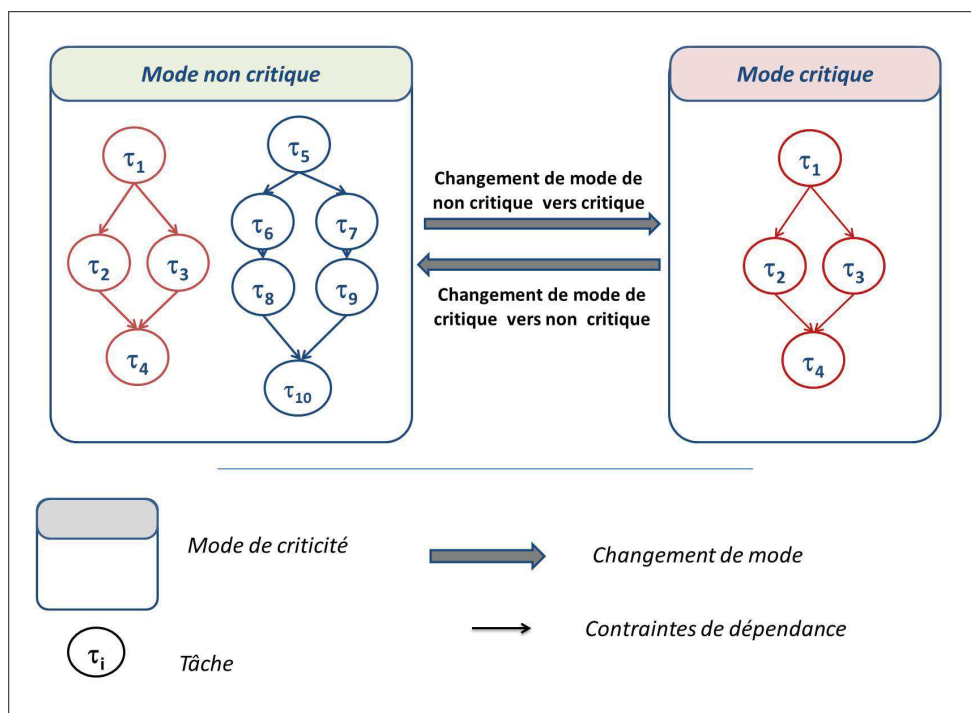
Mode non critique

$\tau_1$

$\tau_2$ $\tau_3$

$\tau_4$

$\tau_5$

$\tau_6$ $\tau_7$

$\tau_8$ $\tau_9$

$\tau_{10}$

Changement de mode de non critique vers critique

Changement de mode de critique vers non critique

Mode critique

$\tau_1$

$\tau_2$ $\tau_3$

$\tau_4$

Mode de criticité

Changement de mode

Contraintes de dépendance

$\tau_i$

Tâche